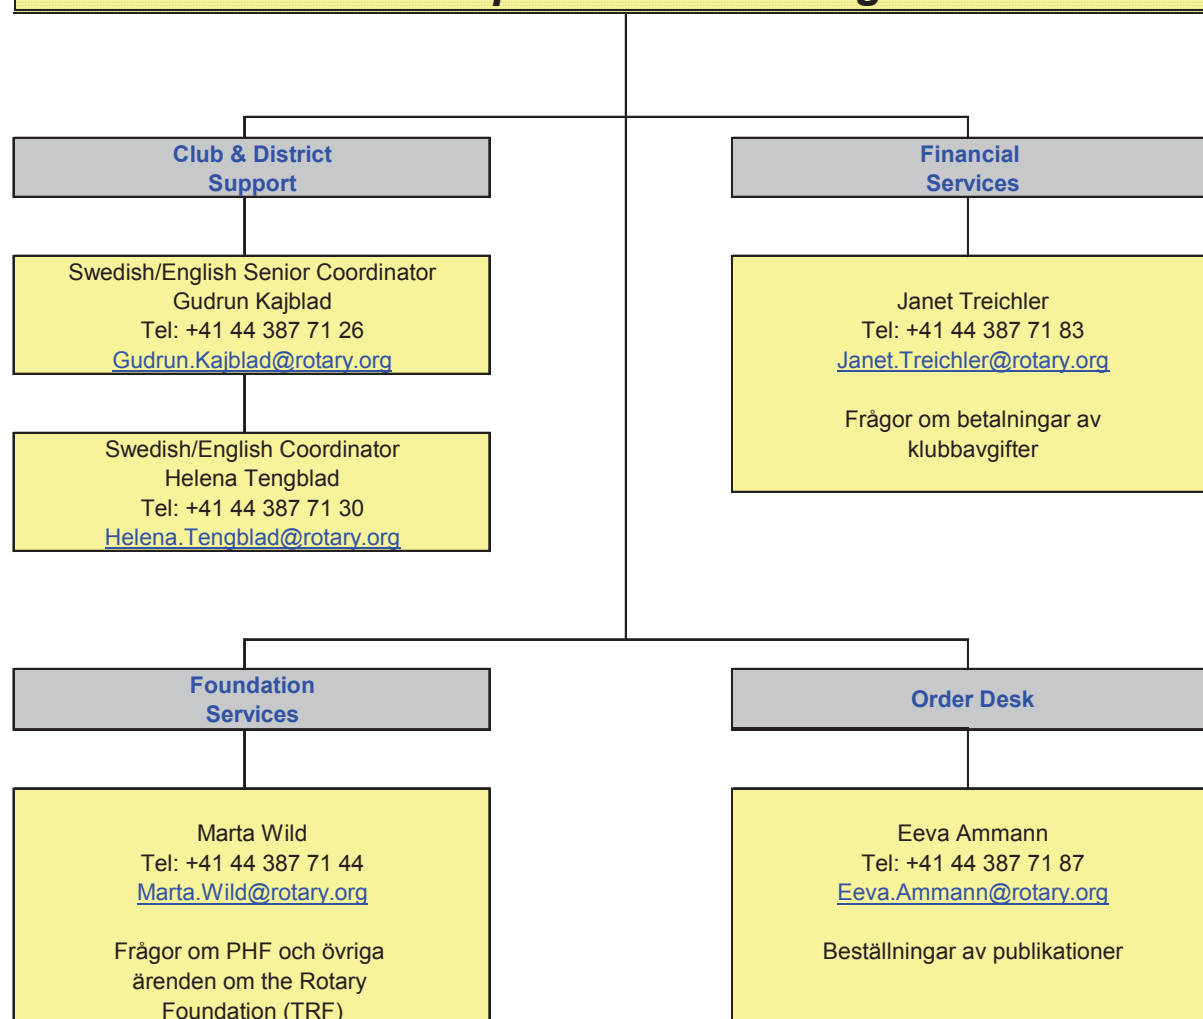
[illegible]

Club & District Support

Swedish/English Senior Coordinator
Gudrun Kajblad
Tel: +41 44 387 71 26
Gudrun.Kajblad@rotary.org

Swedish/English Coordinator
Helena Tengblad
Tel: +41 44 387 71 30
Helena.Tengblad@rotary.org

Financial Services

Janet Treichler
Tel: +41 44 387 71 83
Janet.Treichler@rotary.org

Frågor om betalningar av klubbavgifter

Foundation Services

Marta Wild
Tel: +41 44 387 71 44
Marta.Wild@rotary.org

Frågor om PHF och övriga ärenden om the Rotary Foundation (TRF)

Order Desk

Eeva Ammann
Tel: +41 44 387 71 87
Eeva.Ammann@rotary.org

Beställningar av publikationer